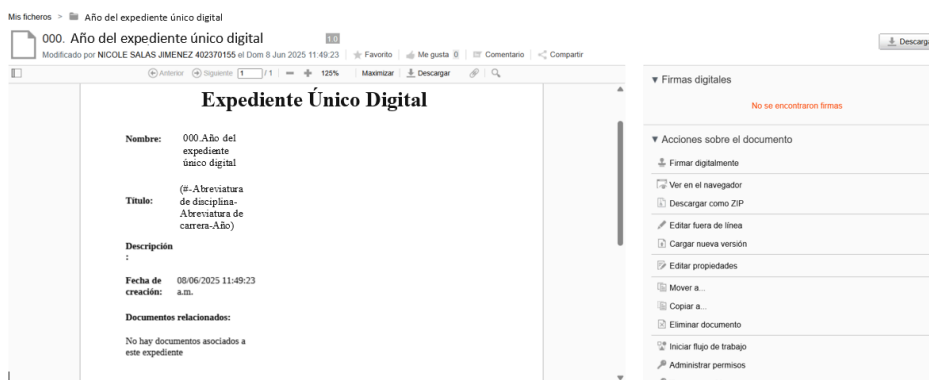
Mis ficheros > Año del expediente único digital

000. Año del expediente único digital 1.0

Modificado por NICOLE SALAS JIMENEZ 402370155 el Dom 8 Jun 2025 11:49:23 | Favorito | Me gusta 0 | Comentario | Compartir

Descargar

Anterior Siguiente 1 /1 | — + 125% | Maximizar | Descargar

Expediente Único Digital

| | |
|---|---|
| Nombre: | 000.Año del expediente único digital |
| Título: | (#-Abreviatura de disciplina-Abreviatura de carrera-Año) |
| Descripción: | |
| Fecha de creación: | 08/06/2025 11:49:23 a.m. |

Documentos relacionados:

No hay documentos asociados a este expediente

▼ Firmas digitales

No se encontraron firmas

▼ Acciones sobre el documento

Firmar digitalmente

Ver en el navegador

Descargar como ZIP

Editar fuera de línea

Cargar nueva versión

Editar propiedades

Mover a...

Copiar a...

Eliminar documento

Iniciar flujo de trabajo

Administrar permisos